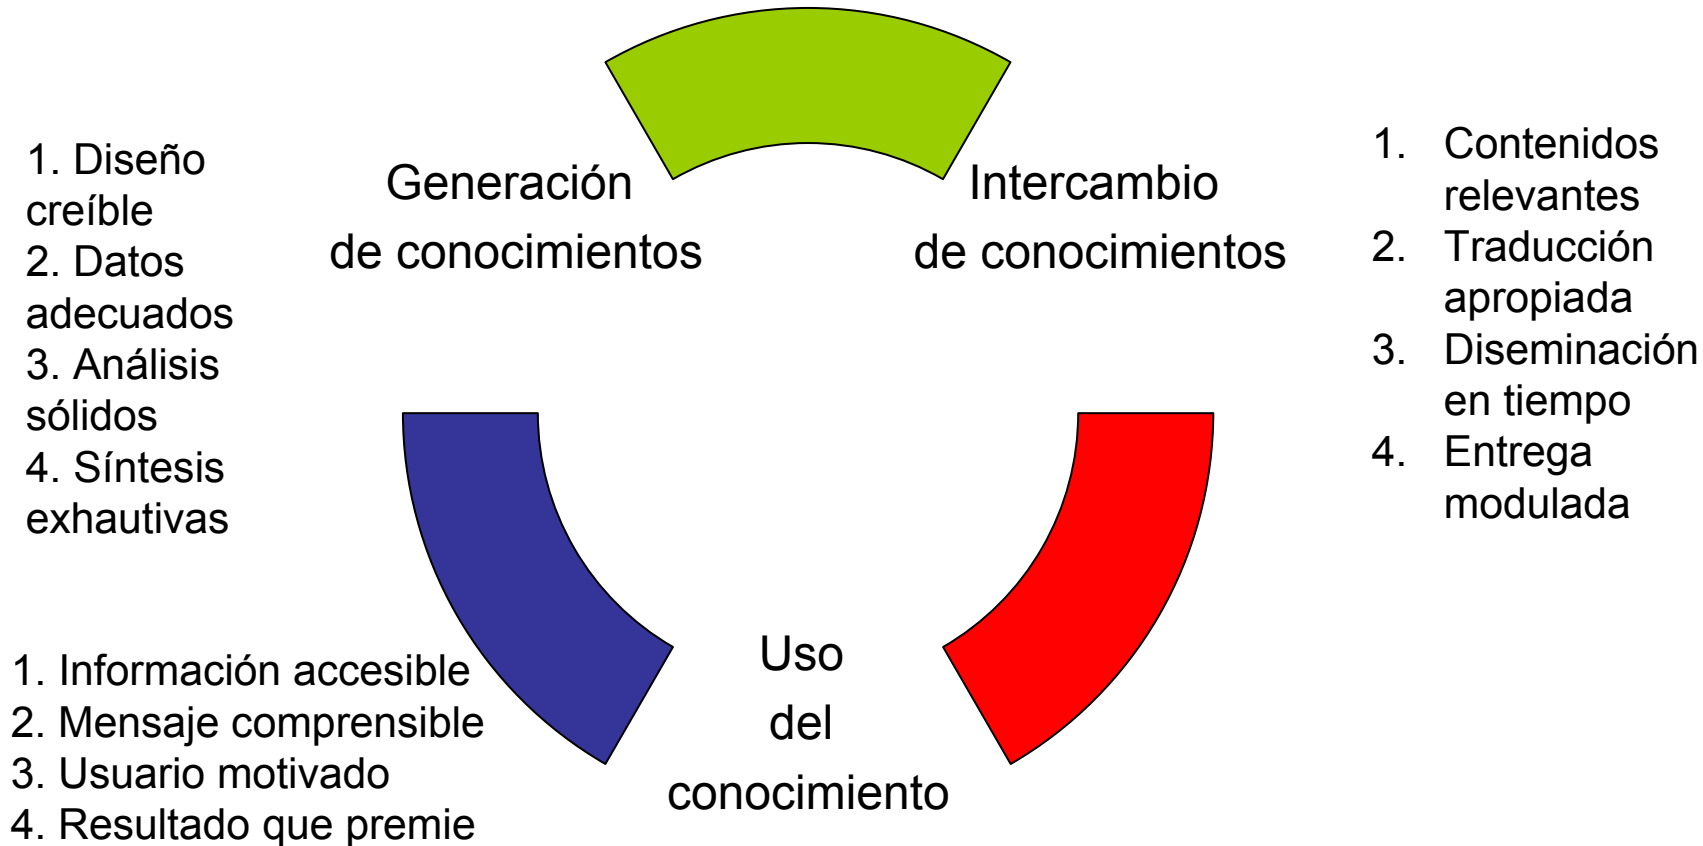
1. Diseño creíble
2. Datos adecuados
3. Análisis sólidos
4. Síntesis exhautivas

Generación de conocimientos

Intercambio de conocimientos

1. Contenidos relevantes
2. Traducción apropiada
3. Diseminación en tiempo
4. Entrega modulada

1. Información accesible
2. Mensaje comprensible
3. Usuario motivado
4. Resultado que premie

Uso del conocimiento